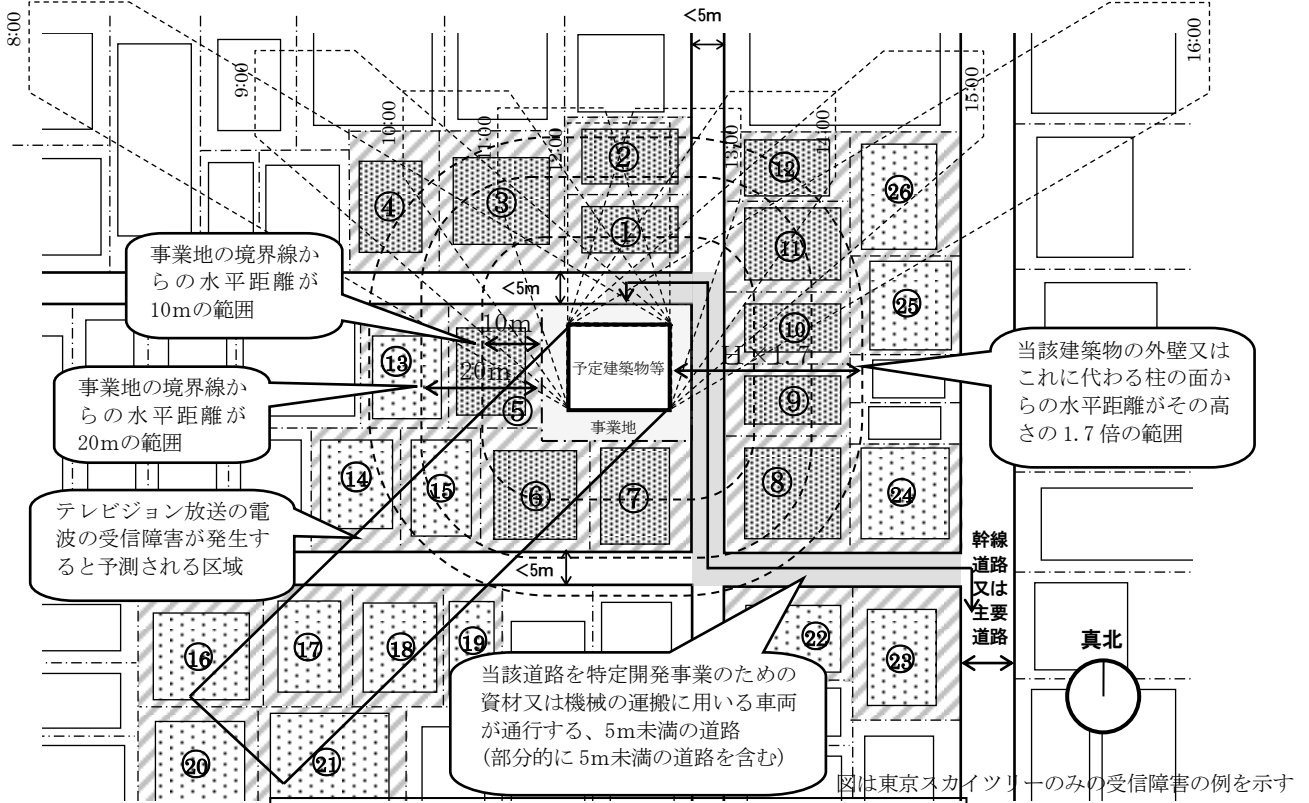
8:00
9:00
10:00
11:00
12:00
<5m
13:00
14:00
15:00
16:00

②
③
④
①
⑫
㉖
⑪

事業地の境界線からの水平距離が10mの範囲

<5m
10m
⑬
20m
予定建築物等
H×1.7
⑩
㉕
⑨
⑤
事業地

事業地の境界線からの水平距離が20mの範囲

当該建築物の外壁又はこれに代わる柱の面からの水平距離がその高さの1.7倍の範囲

⑭
⑮
⑥
⑦
⑧
㉔

テレビジョン放送の電波の受信障害が発生すると予測される区域

<5m
幹線道路又は主要道路

⑯
⑰
⑱
⑲
㉒
㉓
真北
⑳
㉑

当該道路を特定開発事業のための資材又は機械の運搬に用いる車両が通行する、5m未満の道路
(部分的に5m未満の道路を含む)

図は東京スカイツリーのみの受信障害の例を示す